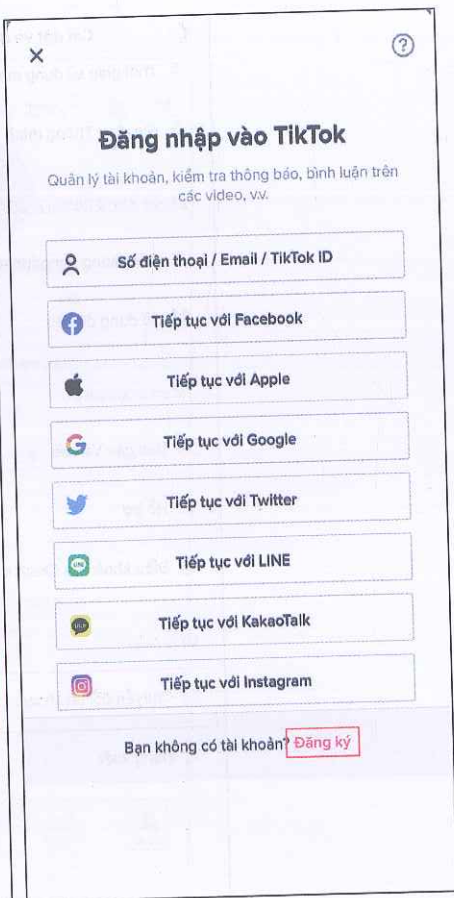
×

?

Đăng nhập vào TikTok

Quản lý tài khoản, kiểm tra thông báo, bình luận trên các video, v.v.

Số điện thoại / Email / TikTok ID

Tiếp tục với Facebook

Tiếp tục với Apple

Tiếp tục với Google

Tiếp tục với Twitter

Tiếp tục với LINE

Tiếp tục với KakaoTalk

Tiếp tục với Instagram

Bạn không có tài khoản? Đăng ký